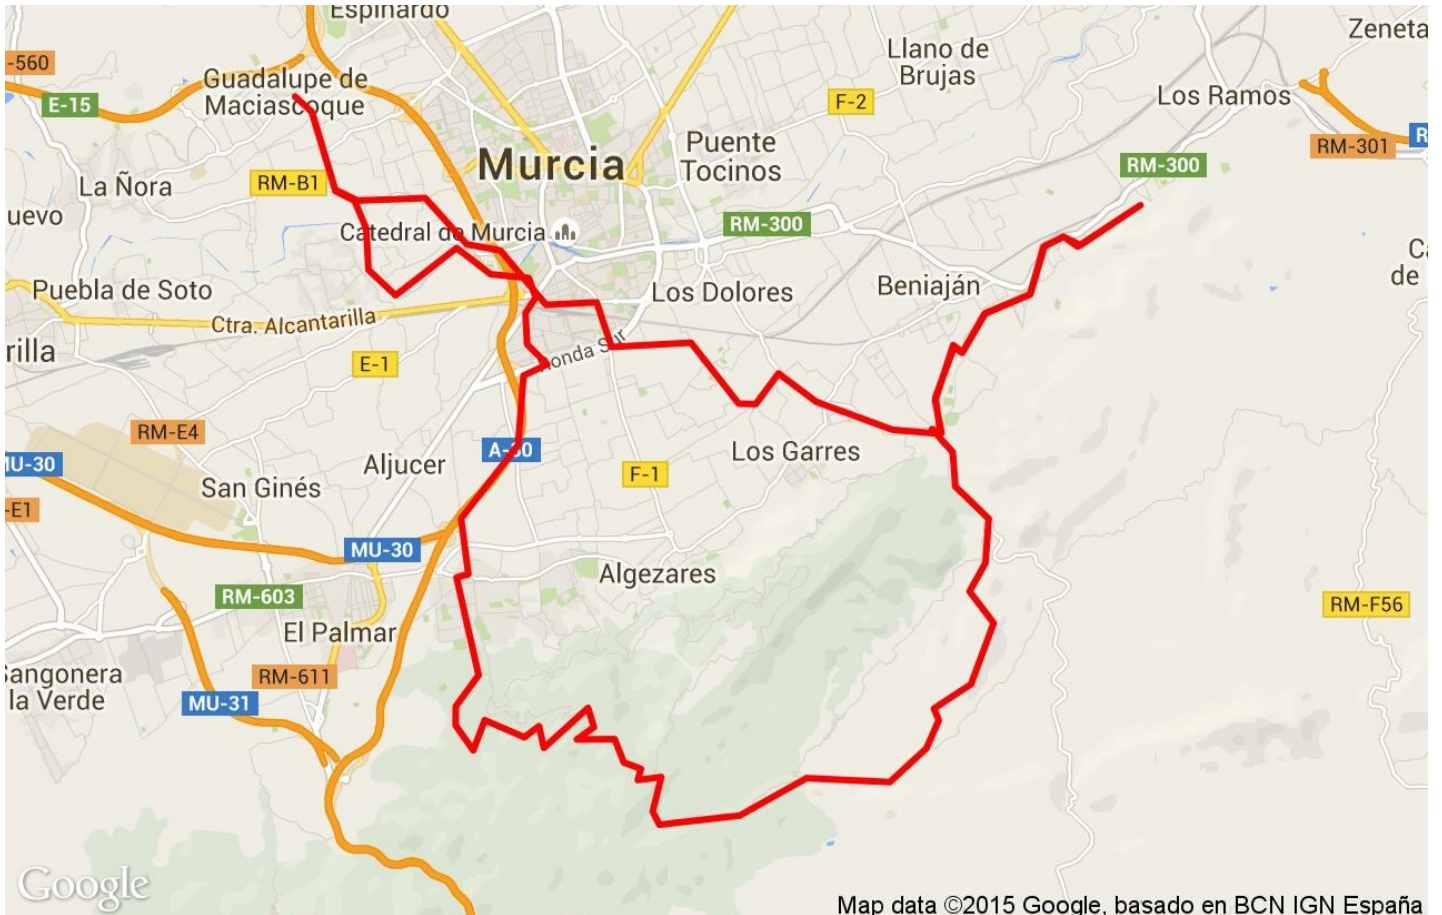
Espinardo
-560
Guadalupe de Maciascoque
E-15
Llano de Brujas
Zeneta
Los Ramos
RM-301
R
F-2
Murcia
Puente Tocinos
RM-300
La Ñora
RM-B1
uevo
Catedral de Murcia
RM-300
Ca de
Puebla de Soto
Los Dolores
Beniaján
Ctra. Alcantarilla
rilla
E-1
Ronda Sur
RM-E4
U-30
Aljucer
A-30
Los Garres
San Ginés
F-1
-E1
MU-30
Algezares
RM-603
RM-F56
El Palmar
angonera la Verde
RM-611
MU-31
Google
Map data ©2015 Google, basado en BCN IGN España